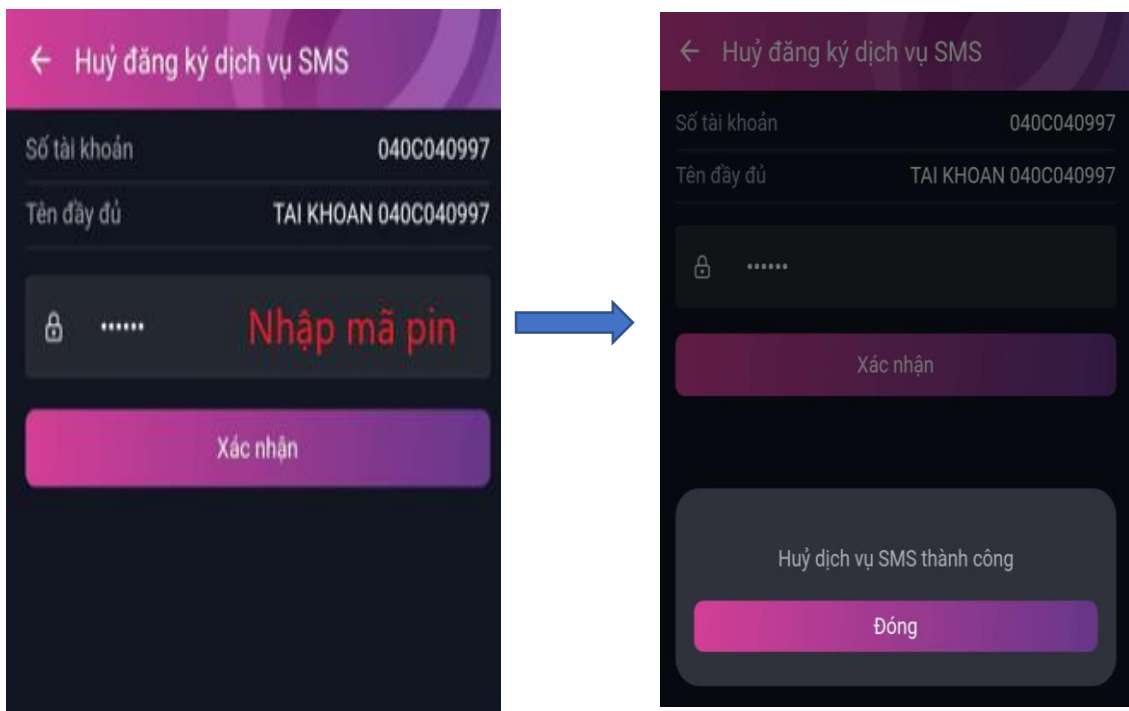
← Huỷ đăng ký dịch vụ SMS

Số tài khoản 040C040997

Tên đầy đủ TAI KHOAN 040C040997

•••••• Nhập mã pin

Xác nhận

← Huỷ đăng ký dịch vụ SMS

Số tài khoản 040C040997

Tên đầy đủ TAI KHOAN 040C040997

••••••

Xác nhận

Huỷ dịch vụ SMS thành công

Đóng